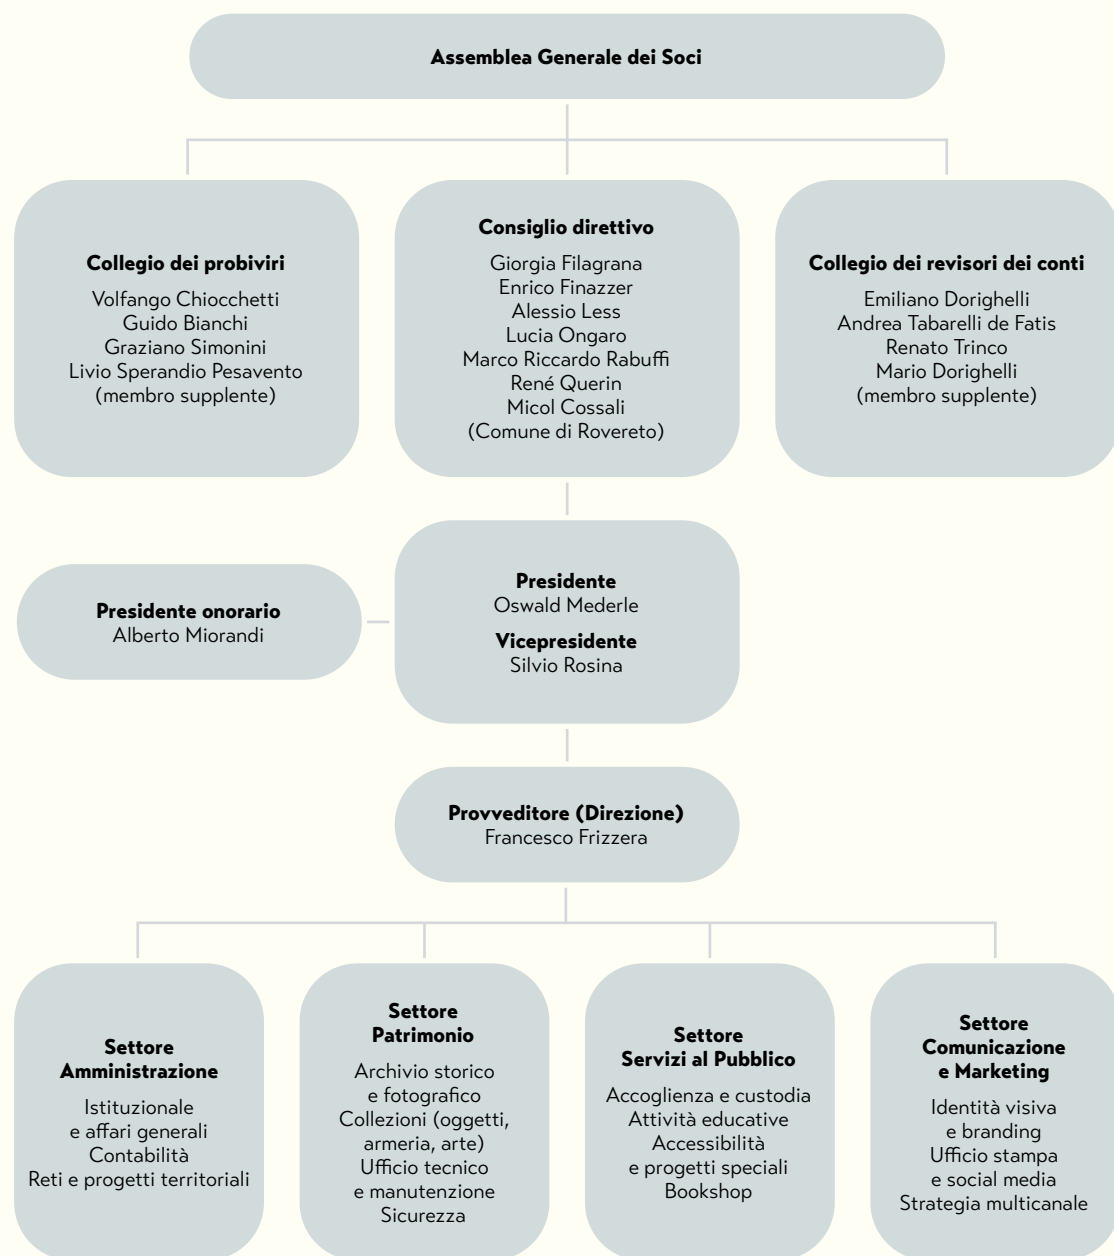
Assemblea Generale dei Soci

Collegio dei probiviri
Volfango Chiocchetti
Guido Bianchi
Graziano Simonini
Livio Sperandio Pesavento
(membro supplente)

Consiglio direttivo
Giorgia Filagrana
Enrico Finazzer
Alessio Less
Lucia Ongaro
Marco Riccardo Rabuffi
René Querin
Micol Cossali
(Comune di Rovereto)

Collegio dei revisori dei conti
Emiliano Dorighelli
Andrea Tabarelli de Fatis
Renato Trinco
Mario Dorighelli
(membro supplente)

Presidente onorario
Alberto Miorandi

Presidente
Oswald Mederle
Vicepresidente
Silvio Rosina

Provveditore (Direzione)
Francesco Frizzera

Settore Amministrazione
Istituzionale e affari generali
Contabilità
Reti e progetti territoriali

Settore Patrimonio
Archivio storico e fotografico
Collezioni (oggetti, armeria, arte)
Ufficio tecnico e manutenzione
Sicurezza

Settore Servizi al Pubblico
Accoglienza e custodia
Attività educative
Accessibilità e progetti speciali
Bookshop

Settore Comunicazione e Marketing
Identità visiva e branding
Ufficio stampa e social media
Strategia multicanale